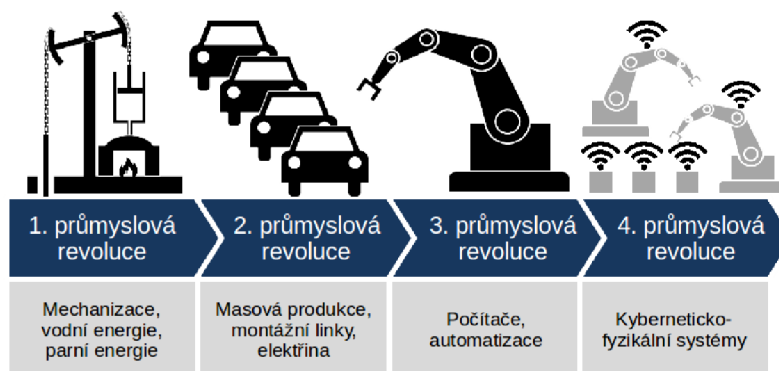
1. průmyslová revoluce

Mechanizace, vodní energie, parní energie

2. průmyslová revoluce

Masová produkce, montážní linky, elektřina

3. průmyslová revoluce

Počítače, automatizace

4. průmyslová revoluce

Kyberneticko-fyzikální systémy